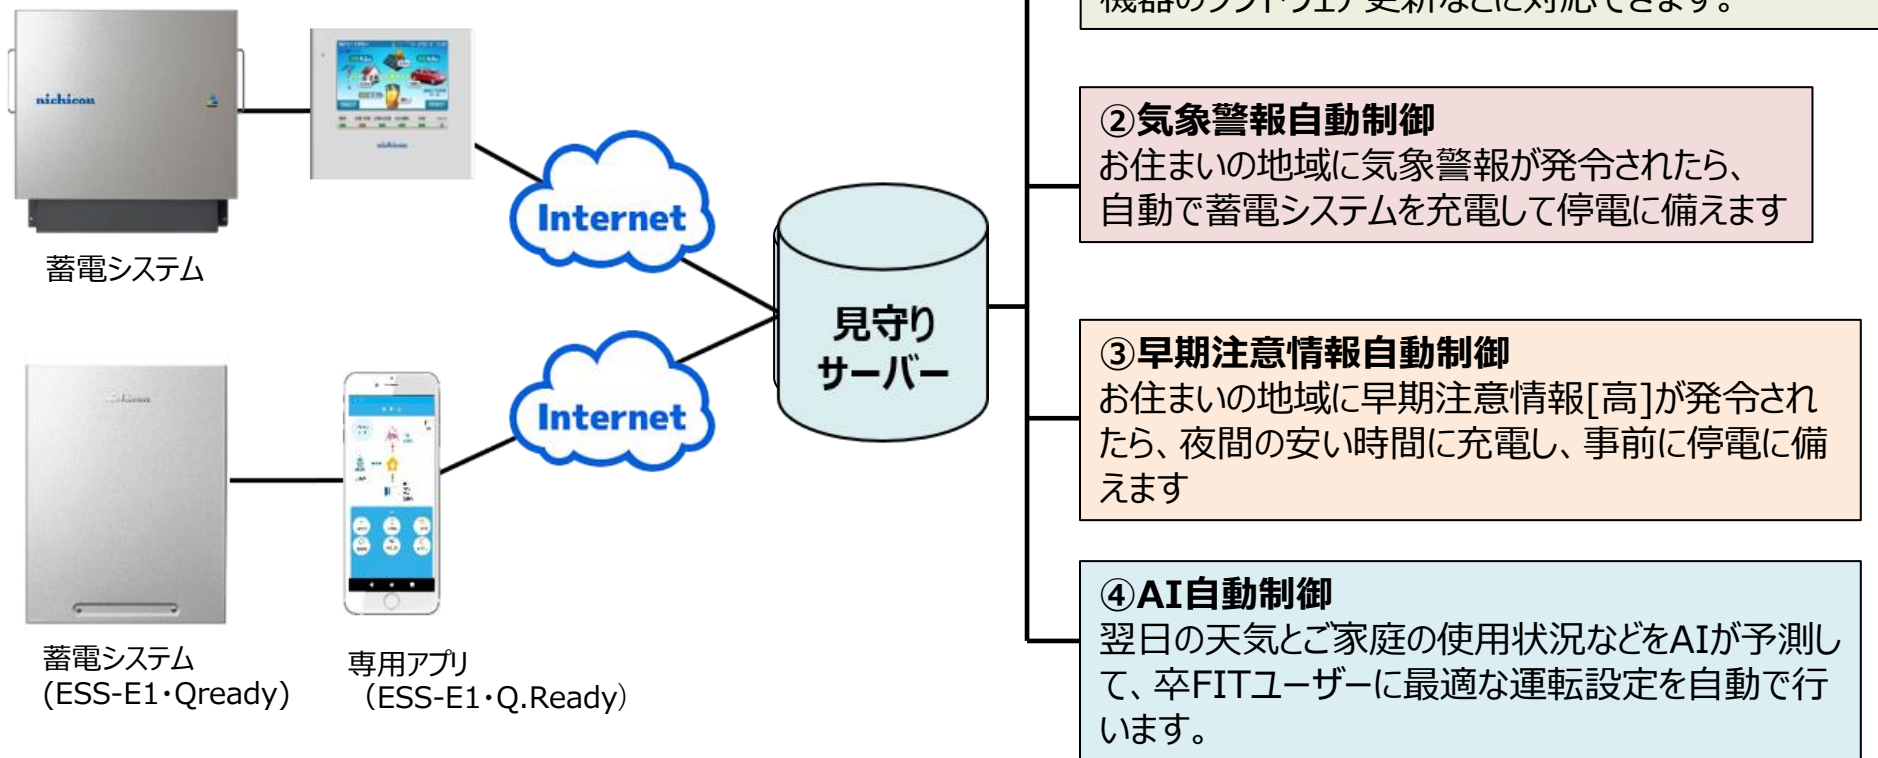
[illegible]

nichicon

nichicon

Internet

蓄電システム

見守り
サーバー

Internet

nichicon

蓄電システム
(ESS-E1・Qready)

専用アプリ
(ESS-E1・Q.Ready)

②気象警報自動制御
お住まいの地域に気象警報が発令されたら、自動で蓄電システムを充電して停電に備えます

③早期注意情報自動制御
お住まいの地域に早期注意情報[高]が発令されたら、夜間の安い時間に充電し、事前に停電に備えます

④AI自動制御
翌日の天気とご家庭の使用状況などをAIが予測して、卒FITユーザーに最適な運転設定を自動で行います。